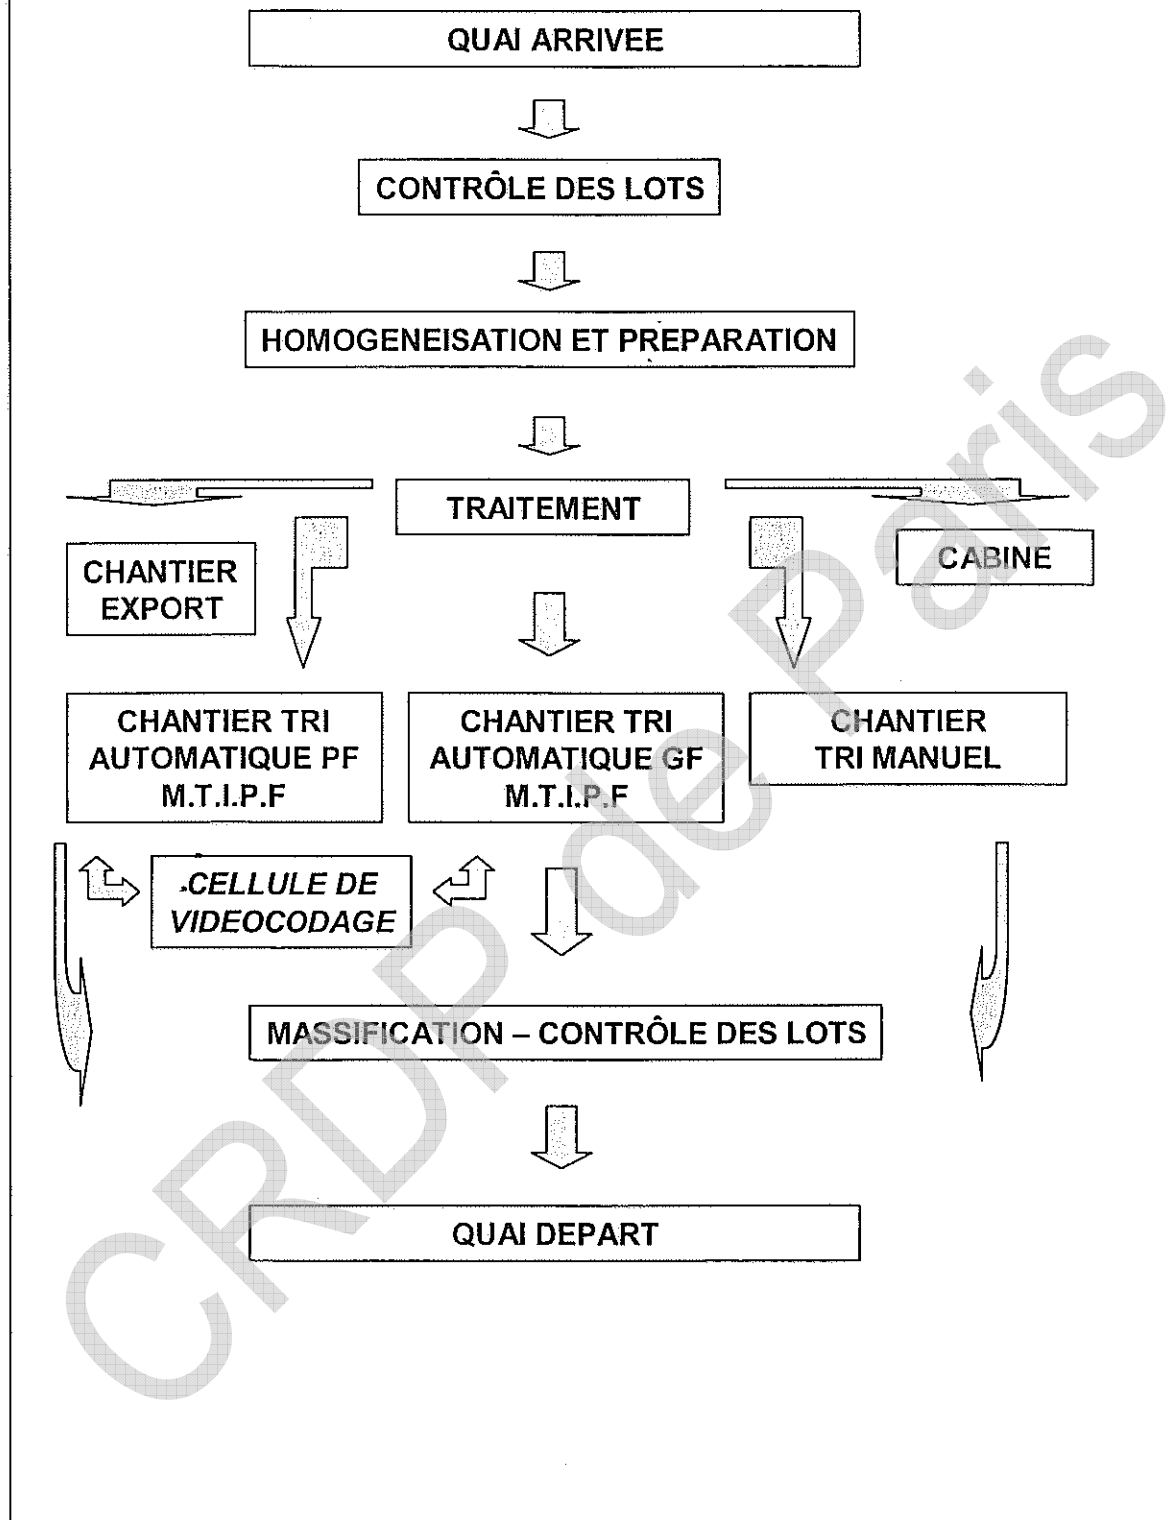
QUAI ARRIVEE

CONTRÔLE DES LOTS

HOMOGENEISATION ET PREPARATION

TRAITEMENT

CHANTIER EXPORT

CABINE

CHANTIER TRI AUTOMATIQUE PF M.T.I.P.F

CHANTIER TRI AUTOMATIQUE GF M.T.I.P.F

CHANTIER TRI MANUEL

CELLULE DE VIDEOCODAGE

MASSIFICATION – CONTRÔLE DES LOTS

QUAI DEPART

CRDP de Paris